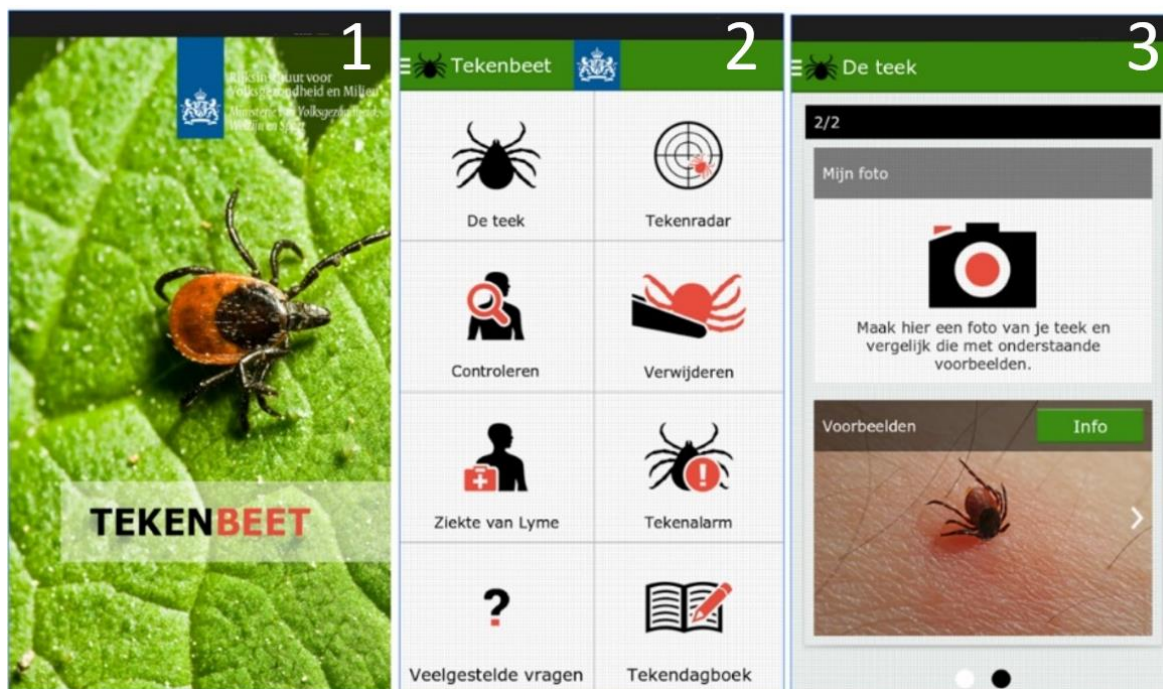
1

Rijksinstituut voor Volksgezondheid en Milieu
Ministerie van Volksgezondheid, Welzijn en Sport

TEKENBEET

2

Tekenbeet

De teek

Tekenradar

Controleren

Verwijderen

Ziekte van Lyme

Tekenalarm

?

Veelgestelde vragen

Tekendagboek

3

De teek

2/2

Mijn foto

Maak hier een foto van je teek en vergelijk die met onderstaande voorbeelden.

Voorbeelden

Info